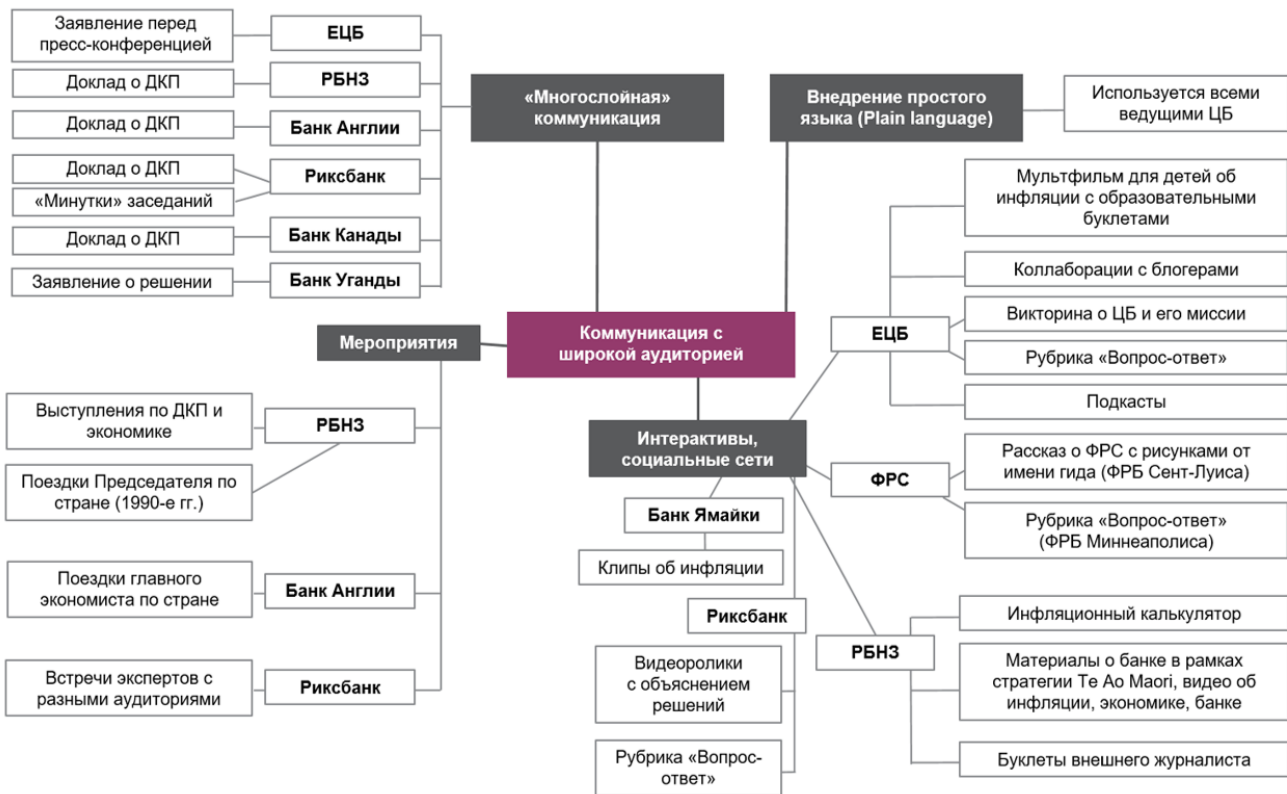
Заявление перед пресс-конференцией
ЕЦБ
Доклад о ДКП
РБНЗ
Доклад о ДКП
Банк Англии
Доклад о ДКП
«Минутки» заседаний
Риксбанк
Доклад о ДКП
Банк Канады
Заявление о решении
Банк Уганды
«Многослойная» коммуникация
Внедрение простого языка (Plain language)
Используется всеми ведущими ЦБ
Мультфильм для детей об инфляции с образовательными буклетами
Коллаборации с блогерами
Викторина о ЦБ и его миссии
ЕЦБ
Рубрика «Вопрос-ответ»
Подкасты
Мероприятия
Коммуникация с широкой аудиторией
Выступления по ДКП и экономике
РБНЗ
Поездки Председателя по стране (1990-е гг.)
Интерактивы, социальные сети
Рассказ о ФРС с рисунками от имени гида (ФРБ Сент-Луиса)
ФРС
Рубрика «Вопрос-ответ» (ФРБ Миннеаполиса)
Банк Ямайки
Клипы об инфляции
Поездки главного экономиста по стране
Банк Англии
Риксбанк
Инфляционный калькулятор
РБНЗ
Материалы о банке в рамках стратегии Te Ao Maori, видео об инфляции, экономике, банке
Встречи экспертов с разными аудиториями
Риксбанк
Видеоролики с объяснением решений
Рубрика «Вопрос-ответ»
Буклеты внешнего журналиста